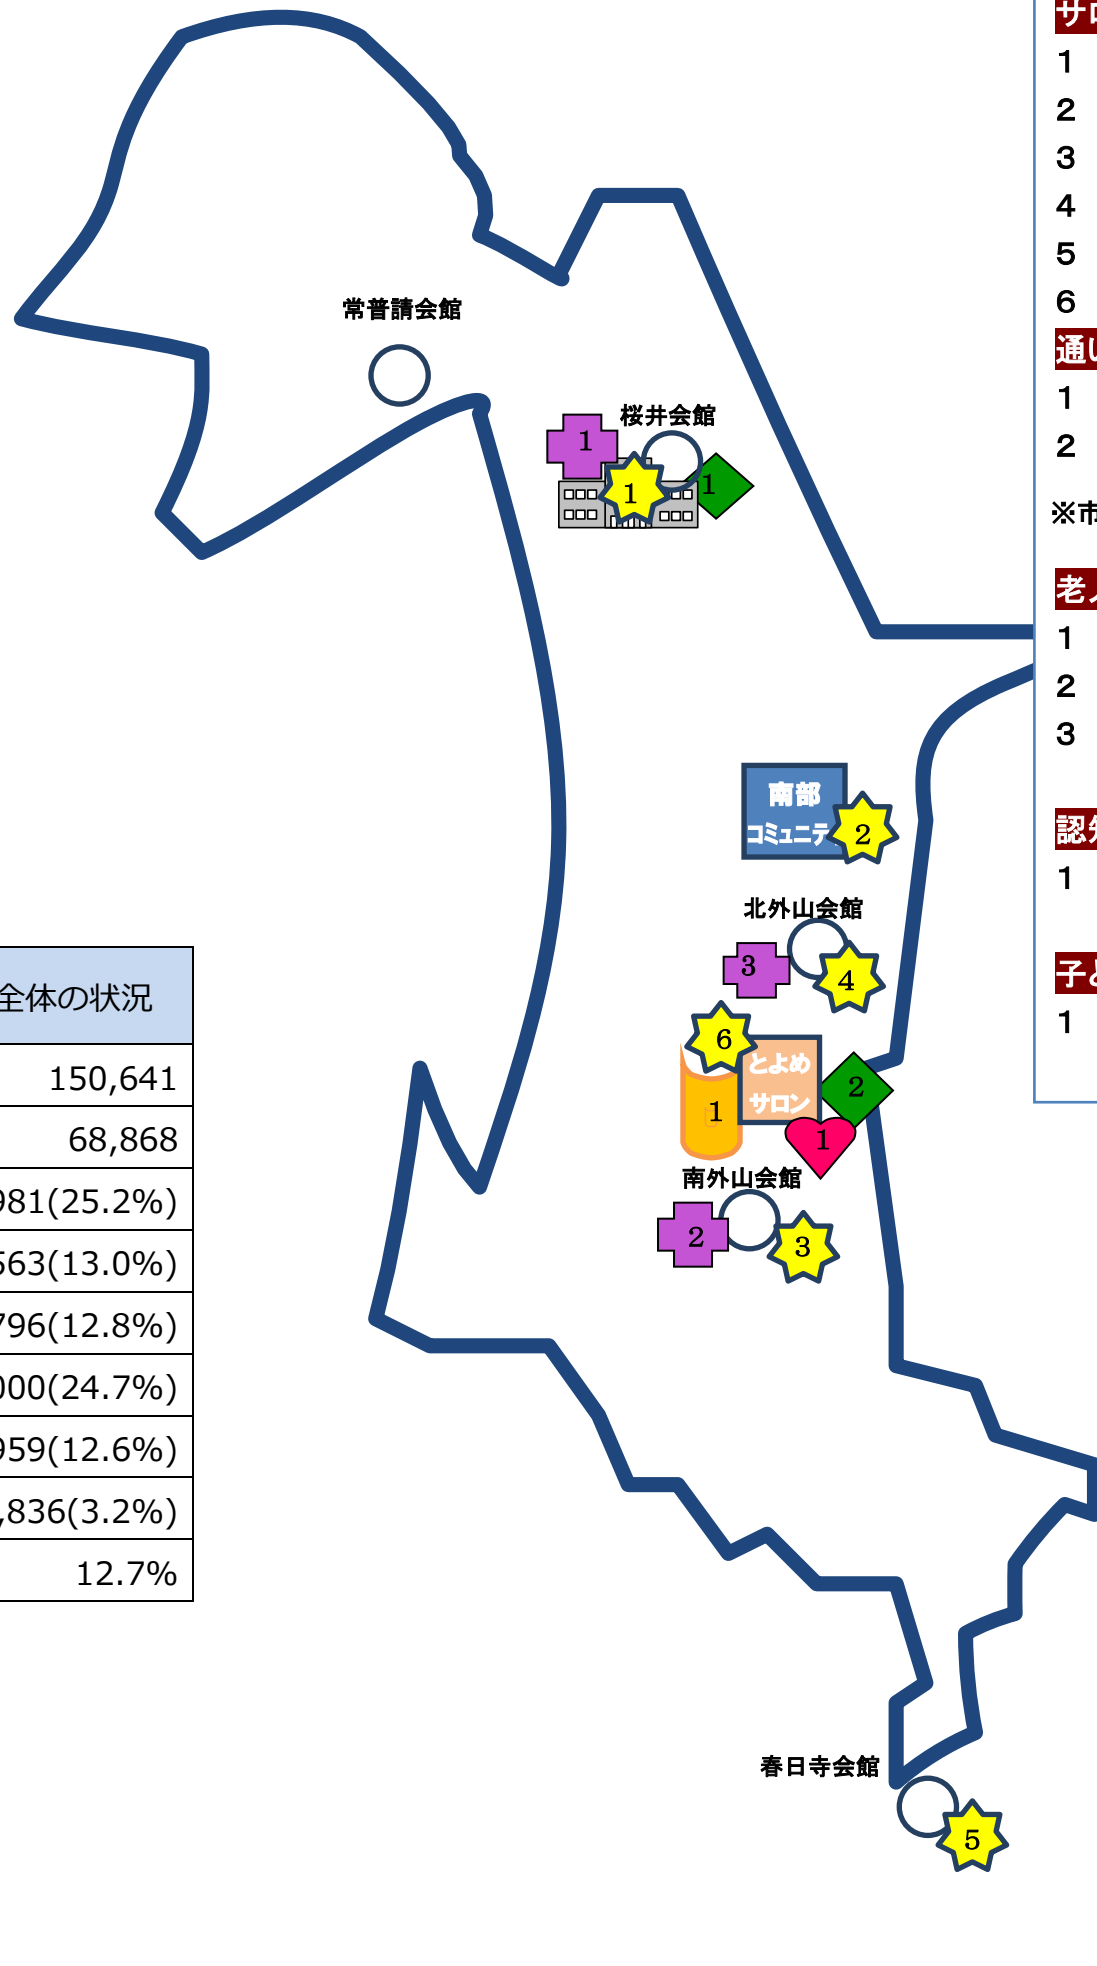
常普請会館

桜井会館
1
1
1

南部
コミュニテ
2

北外山会館
3
4

6
とよめ
サロン
1
2
1

南外山会館
2
3

春日寺会館
5

| 全体の状況 |
|---|
| 150,641 |
| 68,868 |
| 981(25.2%) |
| 563(13.0%) |
| 796(12.8%) |
| 000(24.7%) |
| 959(12.6%) |
| ,836(3.2%) |
| 12.7% |

サ
1
2
3
4
5
6
通い
1
2
※市
老
1
2
3
認
1
子
1